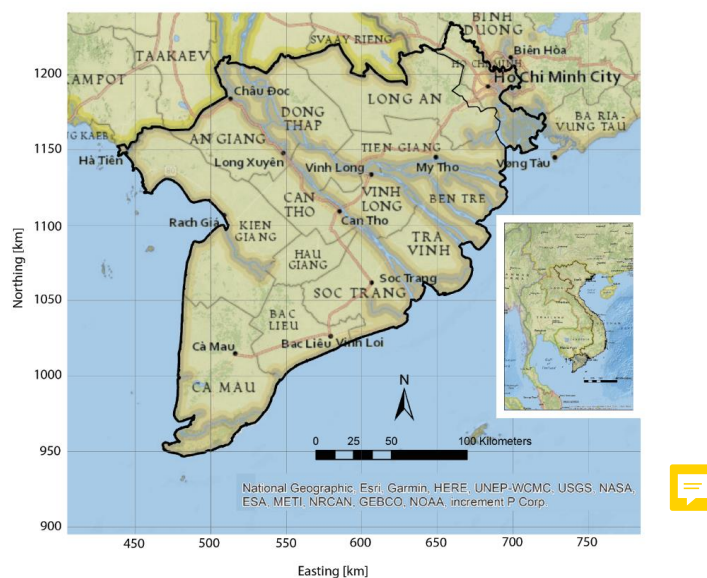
BINH DUONG
TAAKAEV
SVAAY RIENG
Biên Hòa
1200
AMPOT
Châu Đốc
HO CHI MINH
Ho Chi Minh City
LONG AN
DONG THAP
AN GIANG
BA RIA-VUNG TAU
1150
G KAEB
Hà Tiên
Long Xuyên
TIEN GIANG
My Tho
Vung Tàu
Vinh Long
VINH LONG
CAN THO
BEN TRE
Rach Giá
Can Tho
1100
KIEN GIANG
TRA VINH
HAU GIANG
Soc Trang
1050
SOC TRANG
BAC LIEU
Cà Mau
Bac Liêu
Vinh Loi
1000
CA MAU
N
0 25 50 100 Kilometers
950
National Geographic, Esri, Garmin, HERE, UNEP-WCMC, USGS, NASA, ESA, METI, NRCAN, GEBCO, NOAA, increment P Corp.
900
Northing [km]
450 500 550 600 650 700 750
Easting [km]